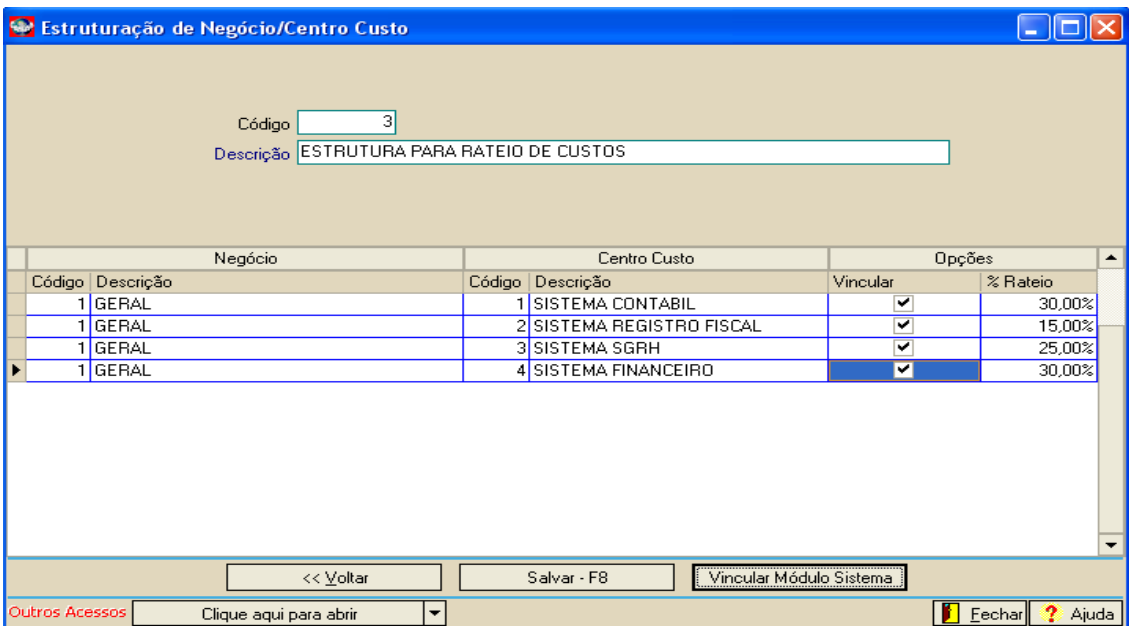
Estruturação de Negócio/Centro Custo

Código 3
Descrição ESTRUTURA PARA RATEIO DE CUSTOS

| Negócio | | Centro Custo | | Opções | |
|---|---|---|---|---|---|
| Código | Descrição | Código | Descrição | Vincular | % Rateio |
| 1 | GERAL | 1 | SISTEMA CONTABIL | ✔ | 30,00% |
| 1 | GERAL | 2 | SISTEMA REGISTRO FISCAL | ✔ | 15,00% |
| 1 | GERAL | 3 | SISTEMA SGRH | ✔ | 25,00% |
| 1 | GERAL | 4 | SISTEMA FINANCEIRO | ✔ | 30,00% |

<< Voltar | Salvar - F8 | Vincular Módulo Sistema

Outros Acessos | Clique aqui para abrir | Fechar | Ajuda